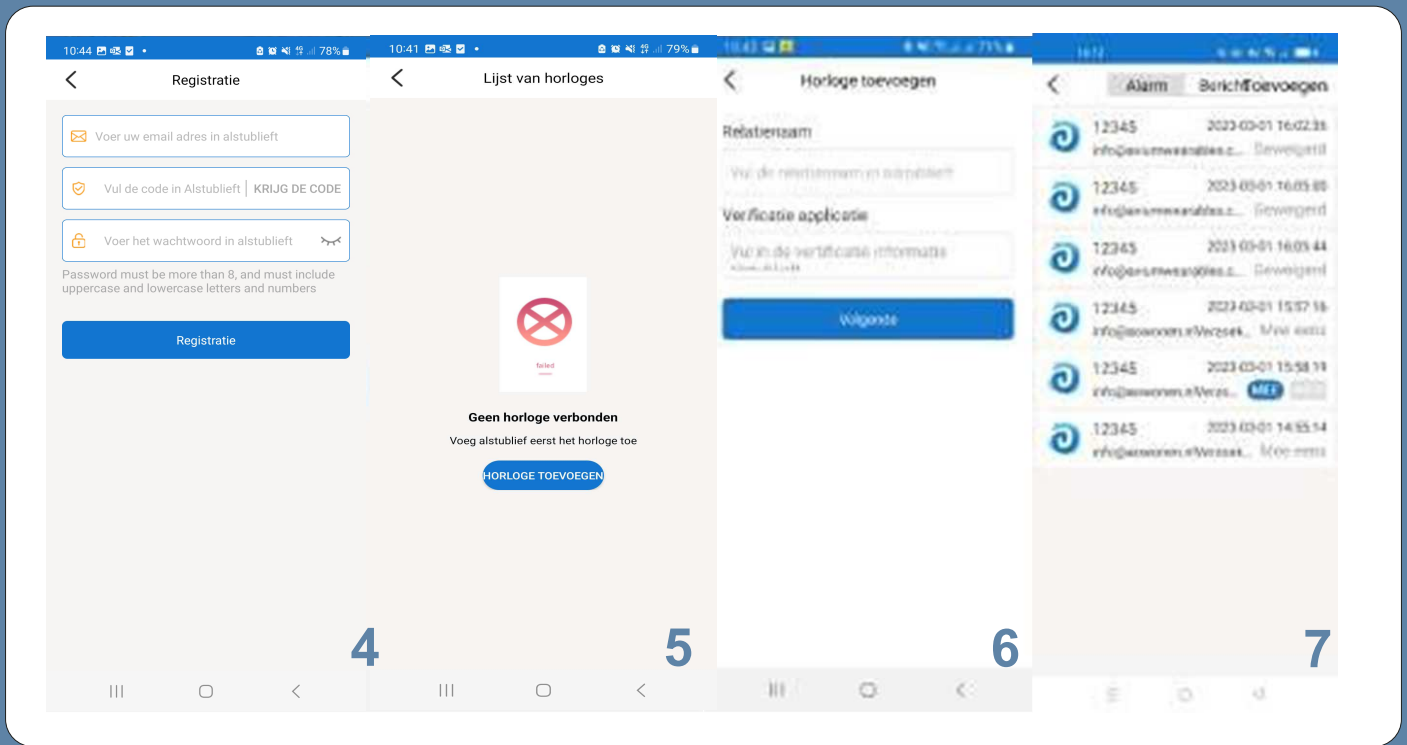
10:44 78%

Registratie

Voer uw email adres in alstublieft

Vul de code in Alstublieft | KRIJG DE CODE

Voer het wachtwoord in alstublieft

Password must be more than 8, and must include uppercase and lowercase letters and numbers

Registratie

4

10:41 79%

Lijst van horloges

failed

Geen horloge verbonden

Voeg alstublieft eerst het horloge toe

HORLOGE TOEVOEGEN

5

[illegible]

Horloge toevoegen

Relatienaam

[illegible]

Verificatie applicatie

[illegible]

Volgende

6

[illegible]

Alarm Berichttoevoegen

12345 2023-03-01 16:02:35
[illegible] Geweigerd

12345 2023-03-01 16:05:05
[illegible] Geweigerd

12345 2023-03-01 16:05:44
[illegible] Geweigerd

12345 2023-03-01 15:57:16
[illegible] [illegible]

12345 2023-03-01 15:58:19
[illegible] MEE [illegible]

12345 2023-03-01 14:55:14
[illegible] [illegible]

7